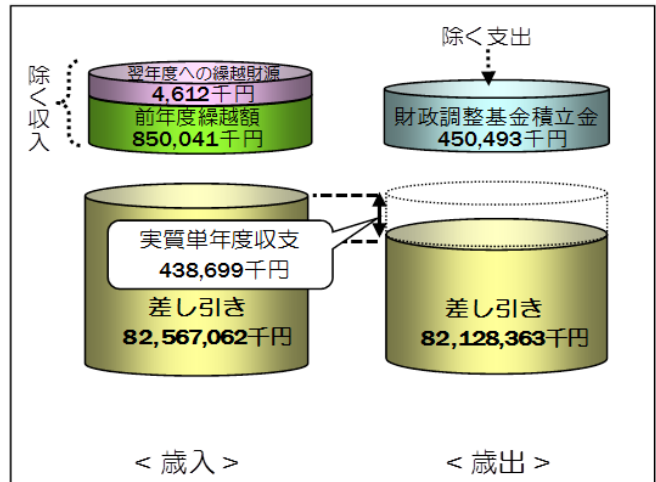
除く収入

翌年度への繰越財源
4,612千円

前年度繰越額
850,041千円

除く支出

財政調整基金積立金
450,493千円

実質単年度収支
438,699千円

差し引き
82,567,062千円

差し引き
82,128,363千円

＜歳入＞

＜歳出＞